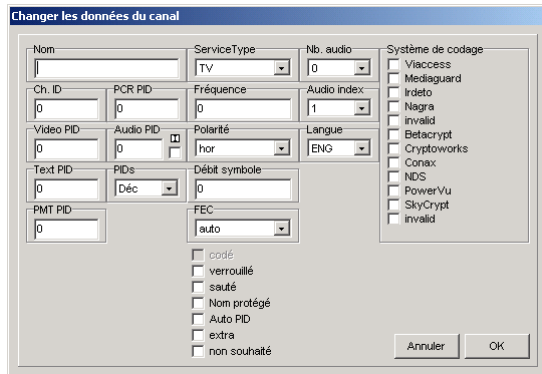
Changer les données du canal

Nom

ServiceType
TV

Nb. audio
0

Système de codage
Viaccess
Mediaguard
Irdeto
Nagra
invalid
Betacrypt
Cryptoworks
Conax
NDS
PowerVu
SkyCrypt
invalid

Ch. ID
0

PCR PID
0

Fréquence
0

Audio index
1

Video PID
0

Audio PID
0

Polarité
hor

Langue
ENG

Text PID
0

PIDs
Déc

Débit symbole
0

PMT PID
0

FEC
auto

codé
verrouillé
sauté
Nom protégé
Auto PID
extra
non souhaité

Annuler
OK